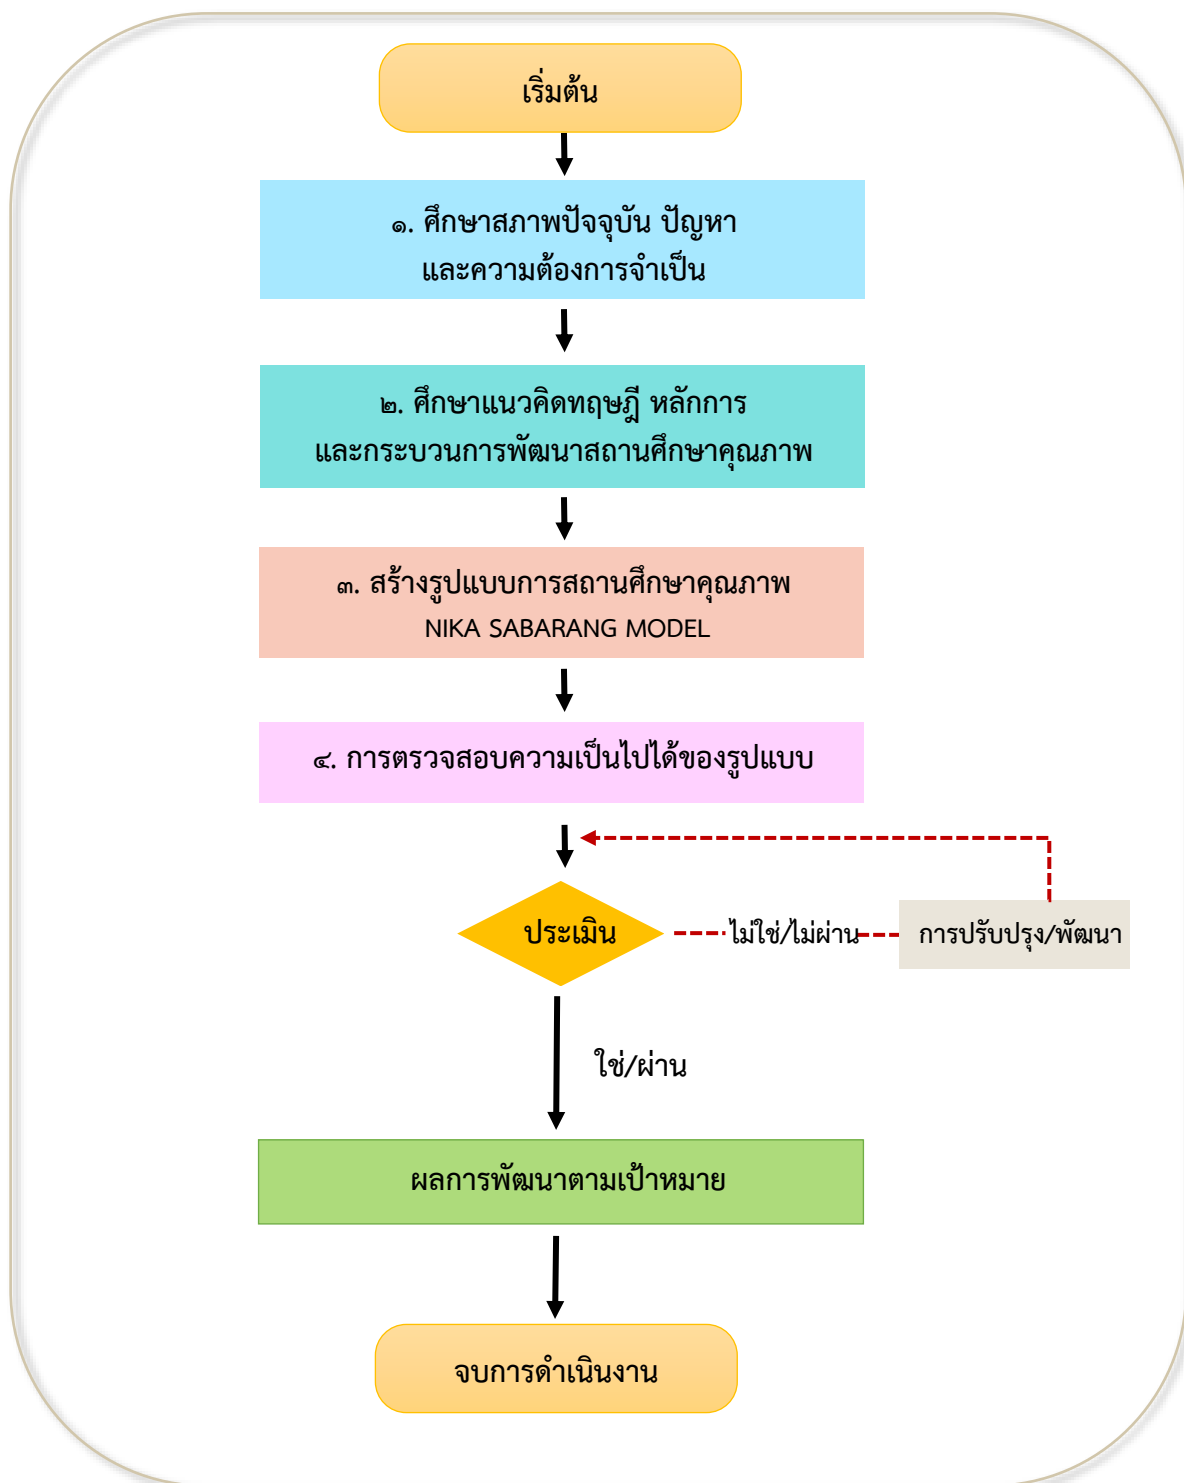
เริ่มต้น

๑. ศึกษาสภาพปัจจุบัน ปัญหา และความต้องการจำเป็น

๒. ศึกษาแนวคิดทฤษฎี หลักการ และกระบวนการพัฒนาสถานศึกษาคุณภาพ

๓. สร้างรูปแบบการสถานศึกษาคุณภาพ NIKA SABARANG MODEL

๔. การตรวจสอบความเป็นไปได้ของรูปแบบ

ประเมิน

ไม่ใช่/ไม่ผ่าน

การปรับปรุง/พัฒนา

ใช่/ผ่าน

ผลการพัฒนาตามเป้าหมาย

จบการดำเนินงาน